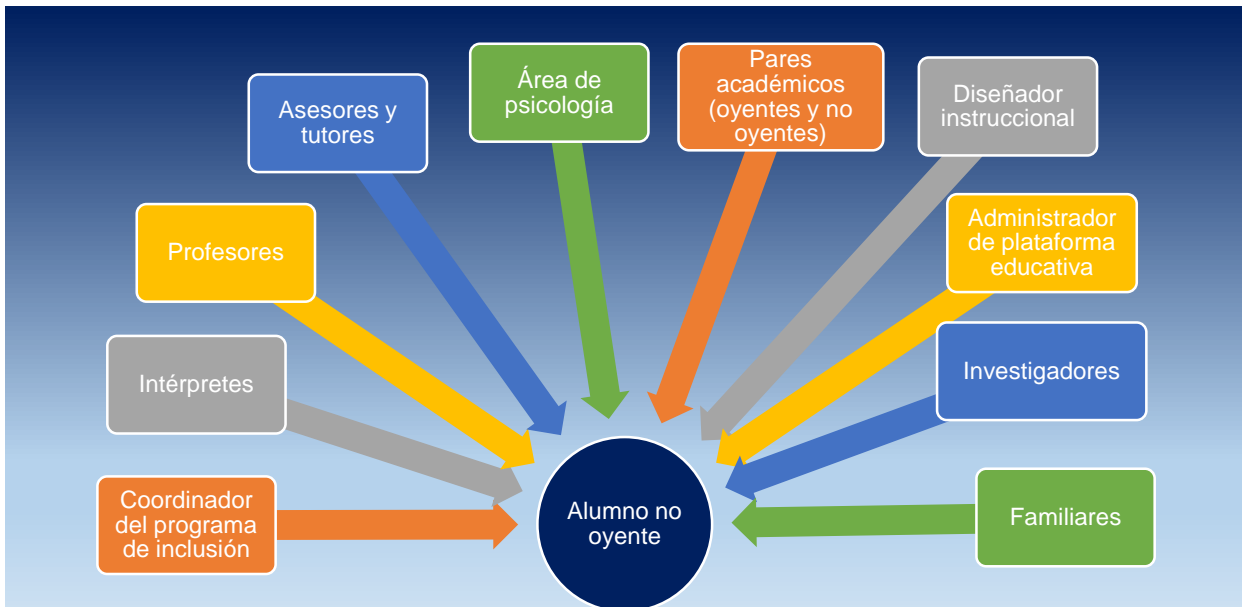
Asesores y tutores

Área de psicología

Pares académicos (oyentes y no oyentes)

Diseñador instruccional

Profesores

Administrador de plataforma educativa

Intérpretes

Investigadores

Coordinador del programa de inclusión

Alumno no oyente

Familiares